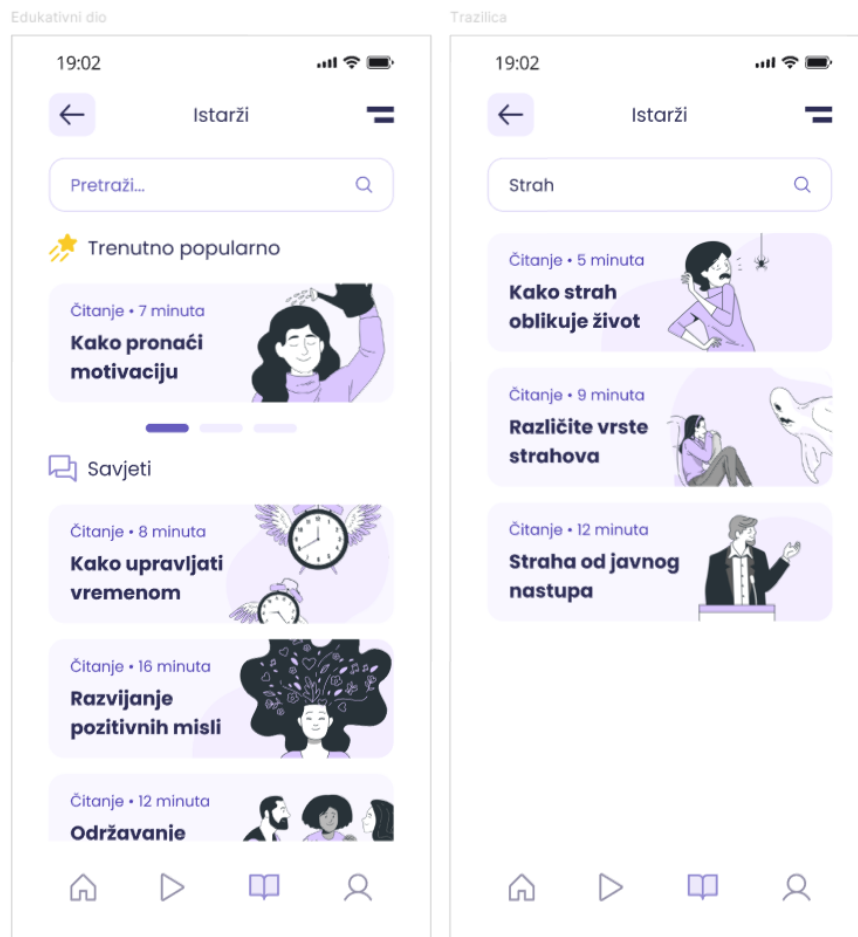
Edukativni dio

19:02

Istarži

Pretraži...

Trenutno popularno

Čitanje • 7 minuta
Kako pronaći motivaciju

Savjeti

Čitanje • 8 minuta
Kako upravljati vremenom

Čitanje • 16 minuta
Razvijanje pozitivnih misli

Čitanje • 12 minuta
Održavanje

Trazilica

19:02

Istarži

Strah

Čitanje • 5 minuta
Kako strah oblikuje život

Čitanje • 9 minuta
Različite vrste strahova

Čitanje • 12 minuta
Straha od javnog nastupa